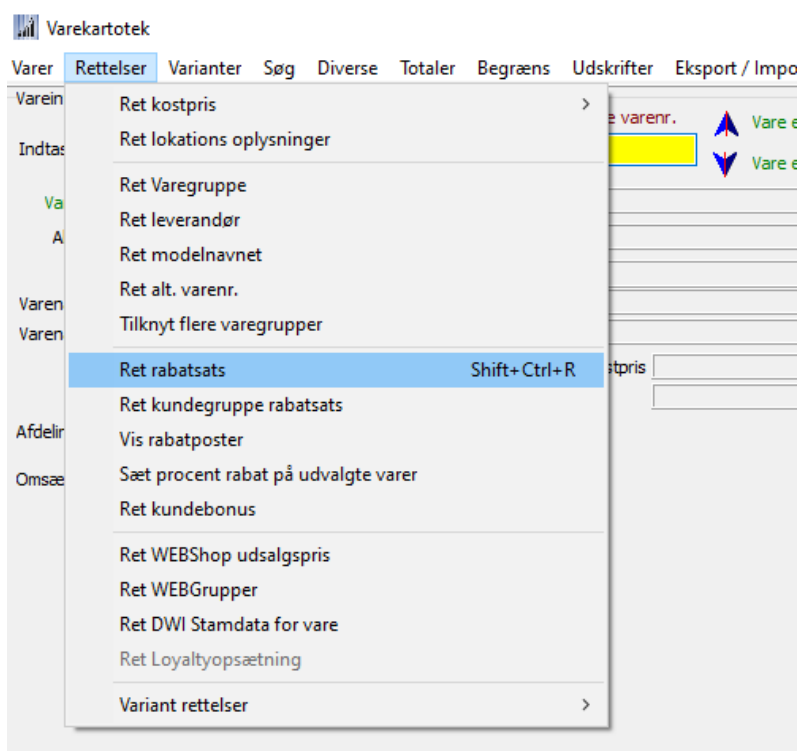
Varekartotek

Varer Rettelser Varianter Søg Diverse Totaler Begræns Udskrifter Eksport / Impo

Varein
Indtas
Va
A
Varen
Varen
Afdelin
Omsæ

e varenr.
Vare e
Vare e
stpris

Ret kostpris >
Ret lokations oplysninger

Ret Varegruppe
Ret leverandør
Ret modelnavnet
Ret alt. varenr.
Tilknyt flere varegrupper

Ret rabatsats Shift+Ctrl+R
Ret kundegruppe rabatsats
Vis rabatposter
Sæt procent rabat på udvalgte varer
Ret kundebonus

Ret WEBShop udsalgspris
Ret WEBGrupper
Ret DWI Stamdata for vare
Ret Loyaltyopsætning

Variant rettelser >